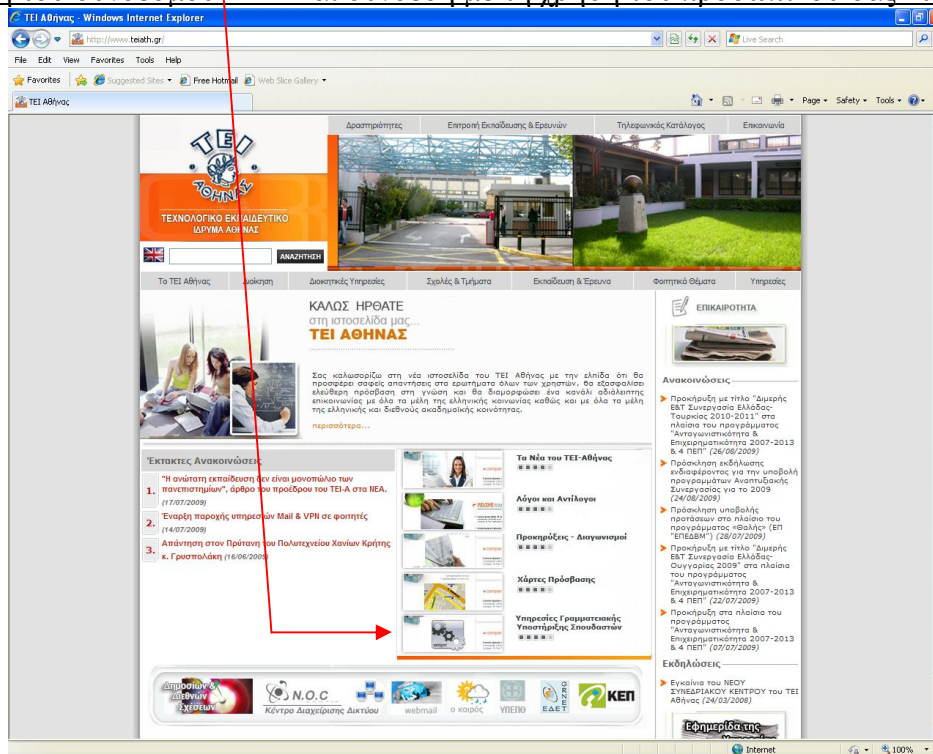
ΤΕΙ Αθήνας - Windows Internet Explorer

http://www.teiath.gr/

Live Search

File Edit View Favorites Tools Help

Favorites Suggested Sites Free Hotmail Web Slice Gallery

ΤΕΙ Αθήνας

Page Safety Tools

Δραστηριότητες | Επιτροπή Εκπαίδευσης & Ερευνών | Τηλεφωνικός Κατάλογος | Επικοινωνία

ΤΕΙ ΑΘΗΝΑΣ

ΤΕΧΝΟΛΟΓΙΚΟ ΕΚΠΑΙΔΕΥΤΙΚΟ ΙΔΡΥΜΑ ΑΘΗΝΑΣ

ΑΝΑΖΗΤΗΣΗ

Το ΤΕΙ Αθήνας | Διοίκηση | Διοικητικές Υπηρεσίες | Σχολές & Τμήματα | Εκπαίδευση & Έρευνα | Φοιτητικά Θέματα | Υπηρεσίες

ΚΑΛΩΣ ΗΡΘΑΤΕ
στη ιστοσελίδα μας...
ΤΕΙ ΑΘΗΝΑΣ

Σας καλωσορίζω στη νέα ιστοσελίδα του ΤΕΙ Αθήνας με την ελπίδα ότι θα προσφέρει σαφείς απαντήσεις στα ερωτήματα όλων των χρηστών, θα εξασφαλίσει ελεύθερη πρόσβαση στη γνώση και θα διαμορφώσει ένα κανάλι αδιάλειπτης επικοινωνίας με όλα τα μέλη της ελληνικής κοινωνίας καθώς και με όλα τα μέλη της ελληνικής και διεθνούς ακαδημαϊκής κοινότητας.

περισσότερα...

Έκτακτες Ανακοινώσεις

1. "Η ανώτατη εκπαίδευση δεν είναι μονοπώλιο των πανεπιστημίων", άρθρο του προέδρου του ΤΕΙ-Α στα ΝΕΑ. (17/07/2009)

2. Έναρξη παροχής υπηρεσιών Mail & VPN σε φοιτητές (14/07/2009)

3. Απάντηση στον Πρύτανη του Πολυτεχνείου Χανίων Κρήτης κ. Γρυσπολάκη (16/06/2009)

Τα Νέα του ΤΕΙ-Αθήνας

Λόγοι και Αντίλογοι

Προκηρύξεις - Διαγωνισμοί

Χάρτες Πρόσβασης

Υπηρεσίες Γραμματειακής Υποστήριξης Σπουδαστών

ΕΠΙΚΑΙΡΟΤΗΤΑ

Ανακοινώσεις

Προκήρυξη με τίτλο "Διμερής Ε&Τ Συνεργασία Ελλάδας-Τουρκίας 2010-2011" στα πλαίσια του προγράμματος "Ανταγωνιστικότητα & Επιχειρηματικότητα 2007-2013 & 4 ΠΕΠ" (26/08/2009)

Πρόσκληση εκδήλωσης ενδιαφέροντος για την υποβολή προγραμμάτων Αναπτυξιακής Συνεργασίας για το 2009 (24/08/2009)

Πρόσκληση υποβολής προτάσεων στο πλαίσιο του προγράμματος «Θαλής» (ΕΠ "ΕΠΕΑΕΜ") (28/07/2009)

Προκήρυξη με τίτλο "Διμερής Ε&Τ Συνεργασία Ελλάδας-Ουγγαρίας 2009" στα πλαίσια του προγράμματος "Ανταγωνιστικότητα & Επιχειρηματικότητα 2007-2013 & 4 ΠΕΠ" (22/07/2009)

Προκήρυξη στα πλαίσια του προγράμματος "Ανταγωνιστικότητα & Επιχειρηματικότητα 2007-2013 & 4 ΠΕΠ" (07/07/2009)

Εκδηλώσεις

Εγκαίνια του ΝΕΟΥ ΣΥΝΕΔΡΙΑΚΟΥ ΚΕΝΤΡΟΥ του ΤΕΙ Αθήνας (24/03/2008)

Δημοσίων & Διεθνών Σχέσεων

N.O.C Κέντρο Διαχείρισης Δικτύου

webmail

ο καιρός

ΥΠΕΠΘ

ΕΔΕΤ

ΚΕΠ

Εφημερίδα της

Internet

100%